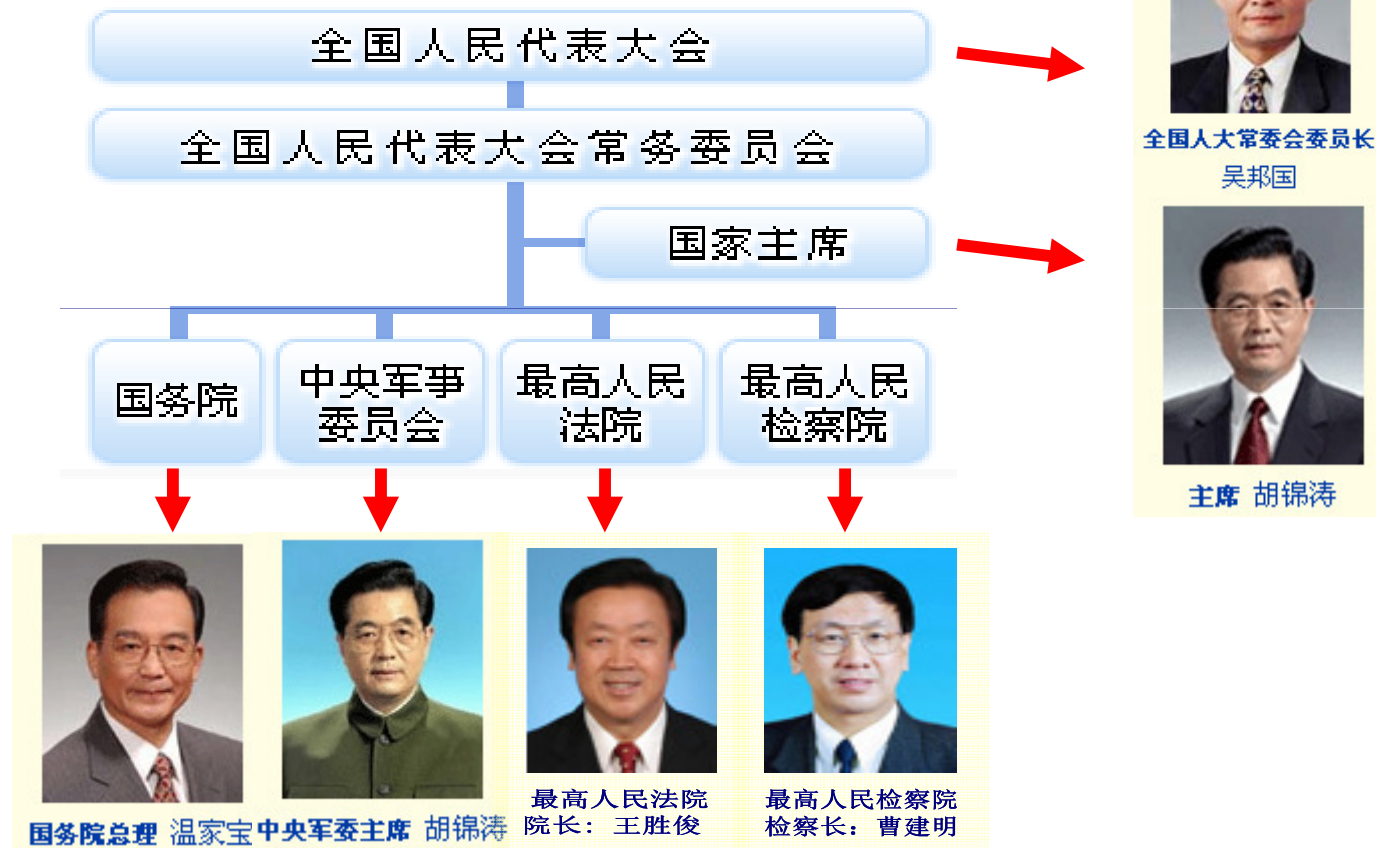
全国人民代表大会

全国人民代表大会常务委员会

国家主席

国务院

中央军事委员会

最高人民法院

最高人民检察院

全国人大常委会委员长 吴邦国

主席 胡锦涛

国务院总理 温家宝

中央军委主席 胡锦涛

最高人民法院 院长：王胜俊

最高人民检察院 检察长：曹建明